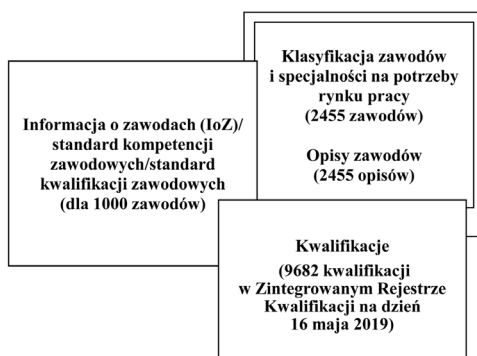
Klasyfikacja zawodów i specjalności na potrzeby rynku pracy (2455 zawodów)

Opisy zawodów (2455 opisów)

Informacja o zawodach (IoZ)/ standard kompetencji zawodowych/standard kwalifikacji zawodowych (dla 1000 zawodów)

Kwalifikacje (9682 kwalifikacji w Zintegrowanym Rejestrze Kwalifikacji na dzień 16 maja 2019)